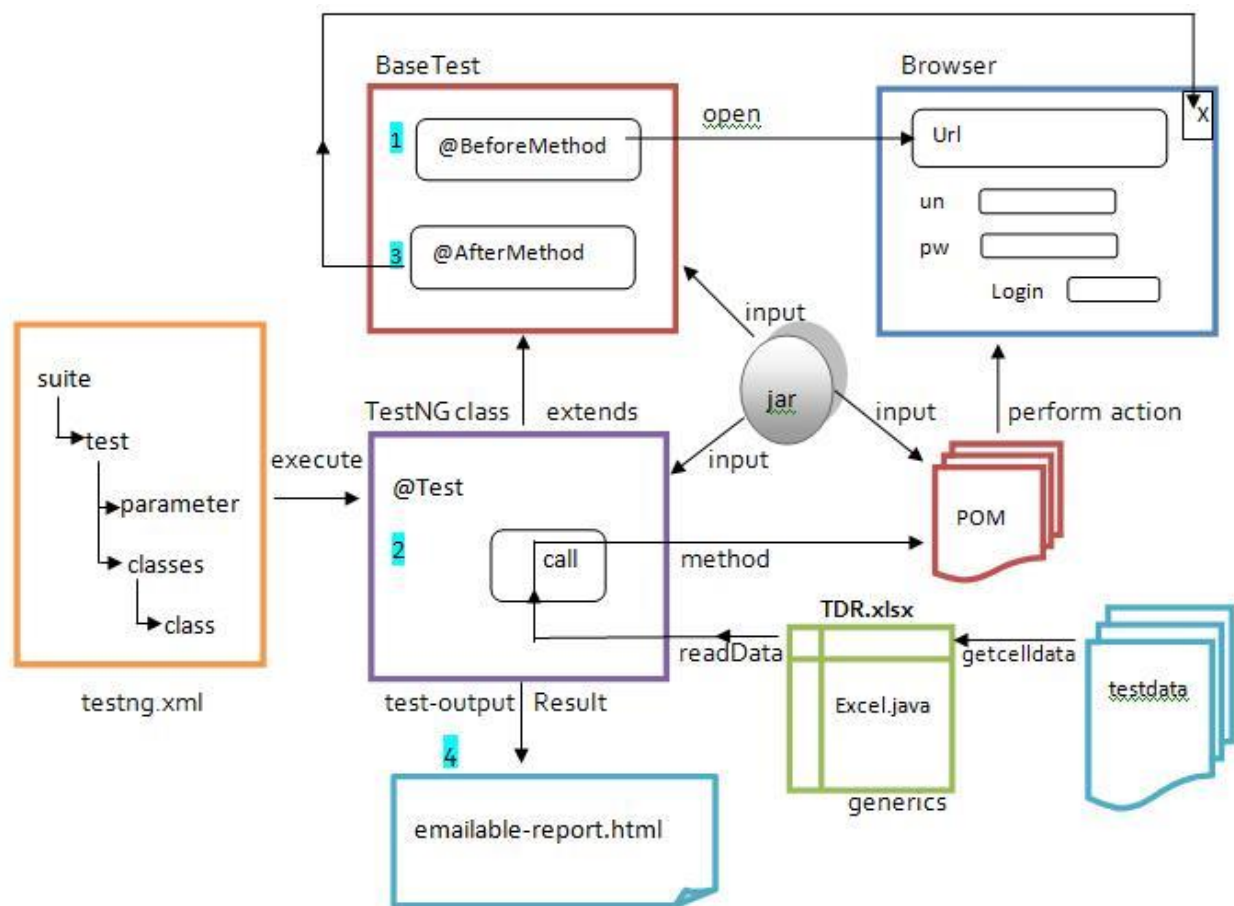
BaseTest

1 @BeforeMethod

open

Browser

Url

X

un

pw

Login

3 @AfterMethod

input

suite

test

parameter

classes

class

testng.xml

TestNG class extends

jar

input

perform action

execute

@Test

input

2

call

method

POM

TDR.xlsx

readData

getcelldata

Excel.java

testdata

test-output Result

4

emailable-report.html

generics